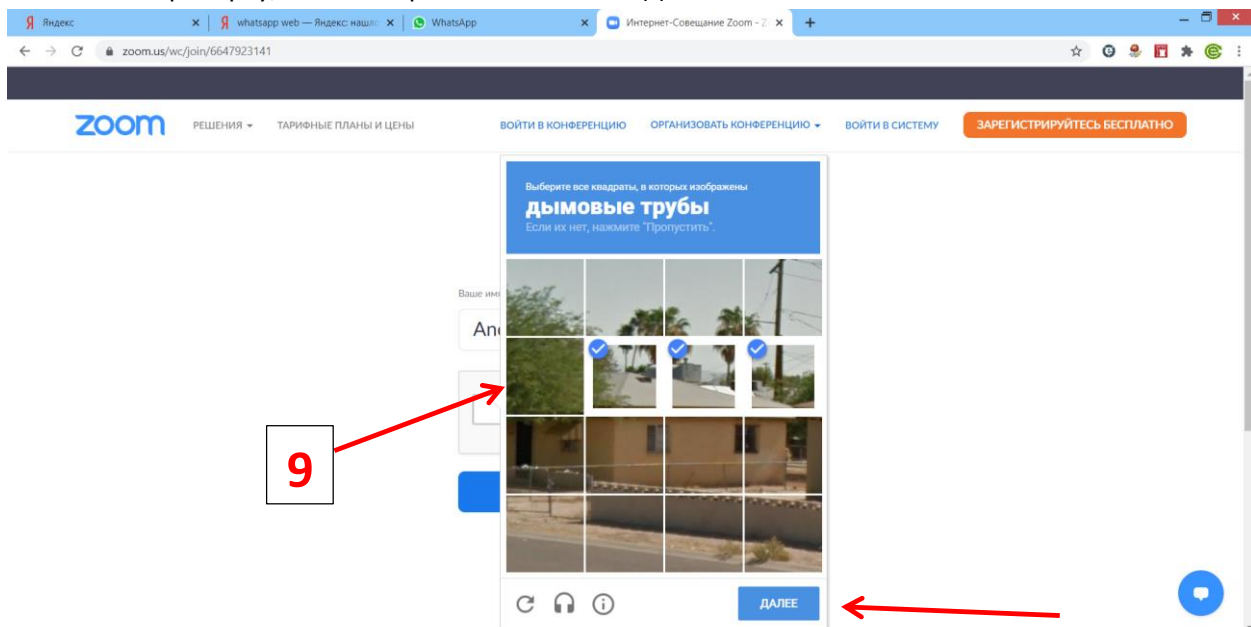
Яндекс
whatsapp web — Яндекс: нашл
WhatsApp
Интернет-Совещание Zoom - 2
zoom.us/wc/join/6647923141

zoom
РЕШЕНИЯ
ТАРИФНЫЕ ПЛАНЫ И ЦЕНЫ
ВОЙТИ В КОНФЕРЕНЦИЮ
ОРГАНИЗОВАТЬ КОНФЕРЕНЦИЮ
ВОЙТИ В СИСТЕМУ
ЗАРЕГИСТРИРУЙТЕСЬ БЕСПЛАТНО

Выберите все квадраты, в которых изображены
дымовые трубы
Если их нет, нажмите "Пропустить".

Ваше им
An

9

ДАЛЕЕ